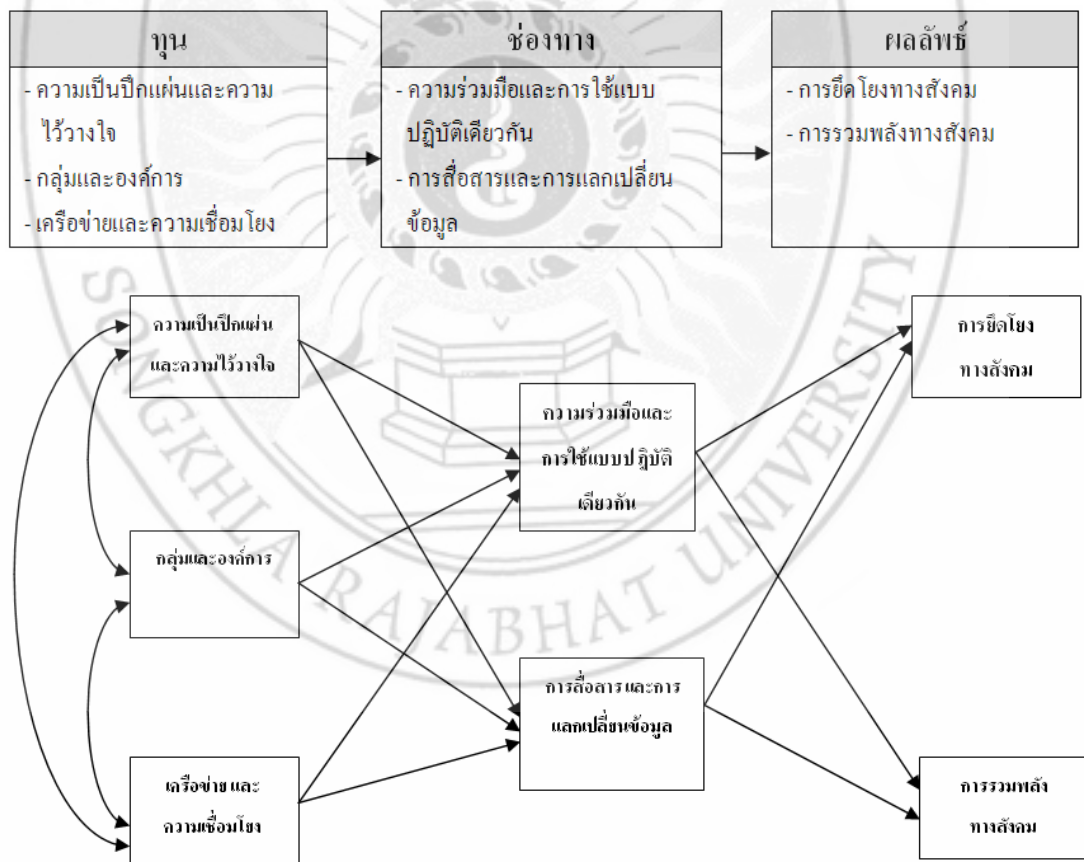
| ทุน | ช่องทาง | ผลลัพธ์ |
|---|---|---|
| - ความเป็นปึกแผ่นและความไว้วางใจ<br>- กลุ่มและองค์การ<br>- เครือข่ายและความเชื่อมโยง | - ความร่วมมือและการใช้แบบปฏิบัติเดียวกัน<br>- การสื่อสารและการแลกเปลี่ยนข้อมูล | - การยึดโยงทางสังคม<br>- การรวมพลังทางสังคม |

ความเป็นปึกแผ่นและความไว้วางใจ

กลุ่มและองค์การ

เครือข่ายและความเชื่อมโยง

ความร่วมมือและการใช้แบบปฏิบัติเดียวกัน

การสื่อสารและการแลกเปลี่ยนข้อมูล

การยึดโยงทางสังคม

การรวมพลังทางสังคม

SONGKHLA RAJABHAT UNIVERSITY